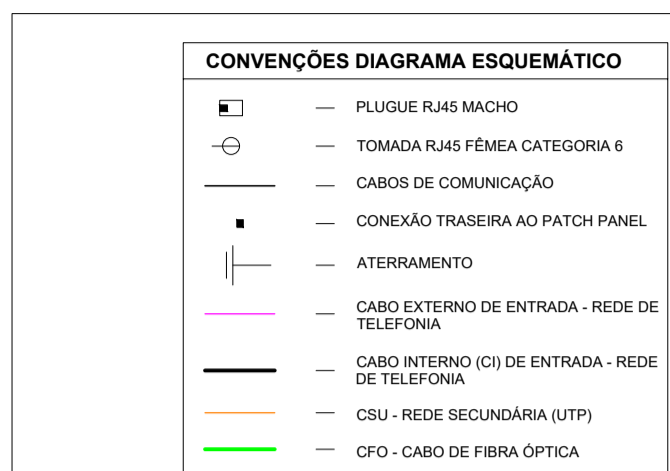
CONVENÇÕES DIAGRAMA ESQUEMÁTICO

— PLUGUE RJ45 MACHO

— TOMADA RJ45 FÊMEA CATEGORIA 6

— CABOS DE COMUNICAÇÃO

— CONEXÃO TRASEIRA AO PATCH PANEL

— ATERRAMENTO

— CABO EXTERNO DE ENTRADA - REDE DE TELEFONIA

— CABO INTERNO (CI) DE ENTRADA - REDE DE TELEFONIA

— CSU - REDE SECUNDÁRIA (UTP)

— CFO - CABO DE FIBRA ÓPTICA